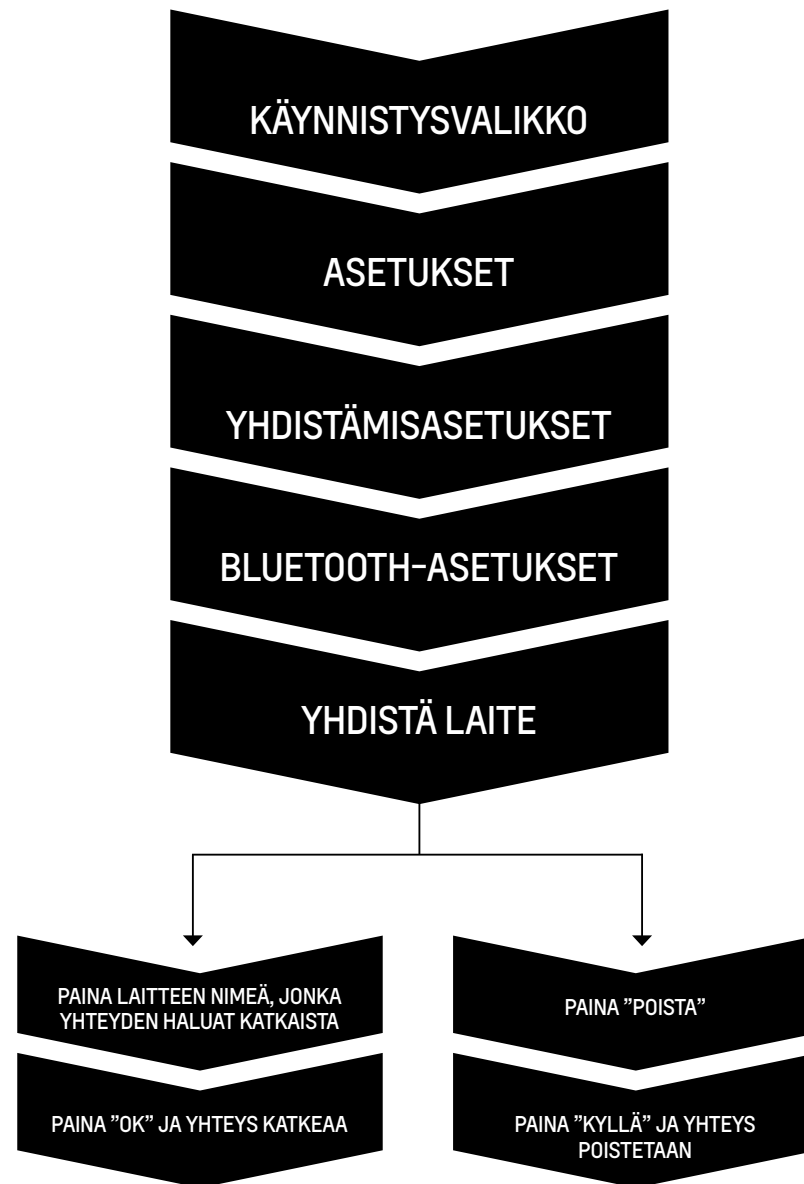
KÄYNNISTYSVALIKKO

ASETUKSET

YHDISTÄMISASETUKSET

BLUETOOTH-ASETUKSET

YHDISTÄ LAITE

PAINA LAITTEEN NIMEÄ, JONKA YHTEYDEN HALUAT KATKAISTA

PAINA ”OK” JA YHTEYS KATKEAA

PAINA ”POISTA”

PAINA ”KYLLÄ” JA YHTEYS POISTETAAN